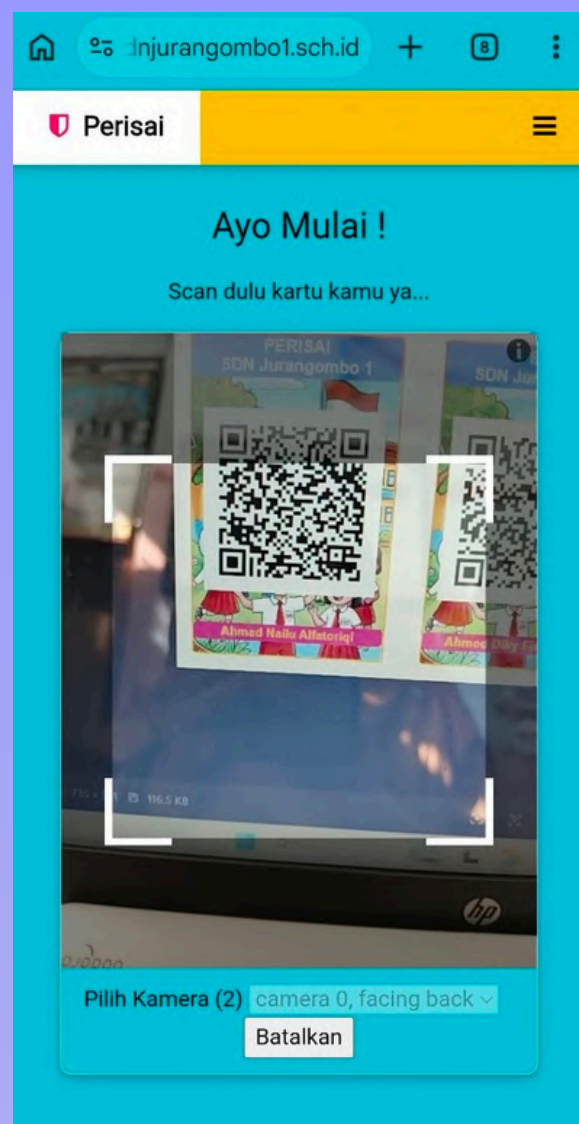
dnjurangombo1.sch.id

8

Perisai

Ayo Mulai !

Scan dulu kartu kamu ya...

PERISAI
SDN Jurangombo 1

SDN

Ahmed Nailu Alfatoriq!

Ahmad Day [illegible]

116.5 KB

hp

Pilih Kamera (2) camera 0, facing back

Batalkan